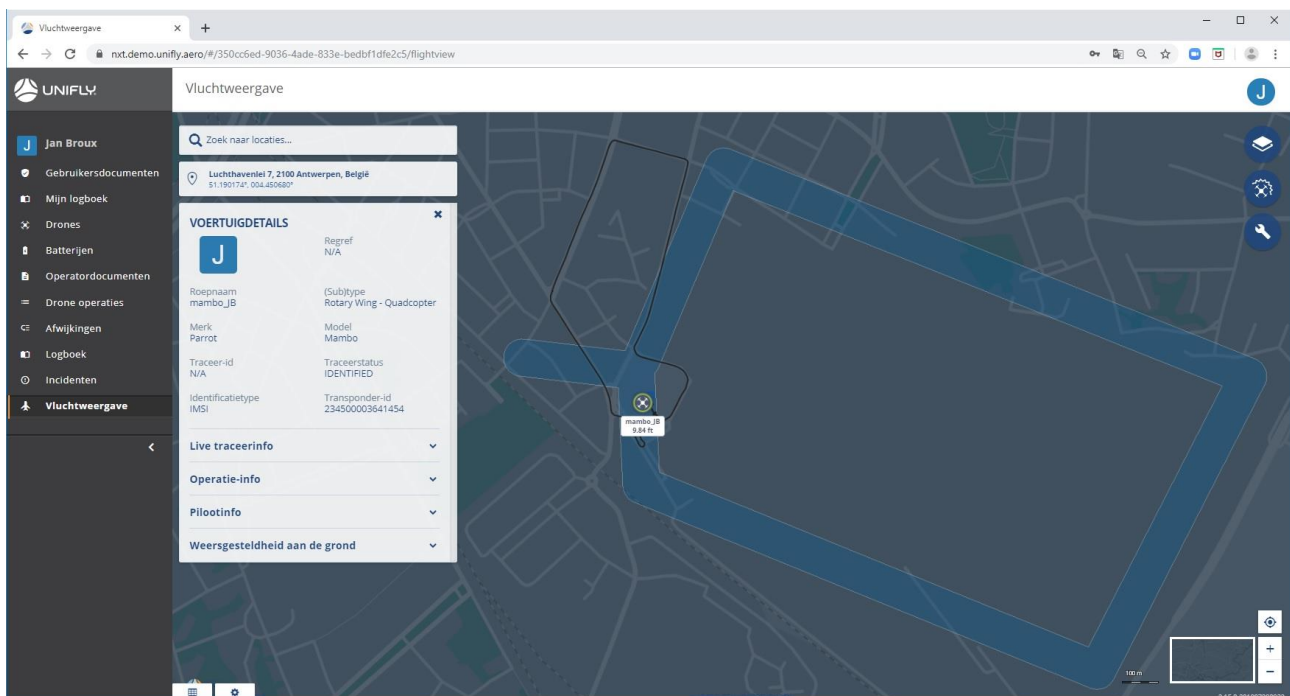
Vluchtweergave × +

nxt.demo.unifly.aero/#/350cc6ed-9036-4ade-833e-bedbf1dfe2c5/flightview

UNIFLY

Vluchtweergave

J

J Jan Broux
Gebruikersdocumenten
Mijn logboek
Drones
Batterijen
Operatordocumenten
Drone operaties
Afwijkingen
Logboek
Incidenten
Vluchtweergave

Zoek naar locaties...

Luchthavenlei 7, 2100 Antwerpen, België
51.190174°, 004.450680°

VOERTUIGDETAILS

J

Regref
N/A

Roepnaam
mambo_JB

(Sub)type
Rotary Wing - Quadcopter

Merk
Parrot

Model
Mambo

Traceer-id
N/A

Traceerstatus
IDENTIFIED

Identificatietype
IMSI

Transponder-id
234500003641454

Live traceerinfo

Operatie-info

Pilootinfo

Weersgesteldheid aan de grond

mambo_JB
9.84 ft

100 m